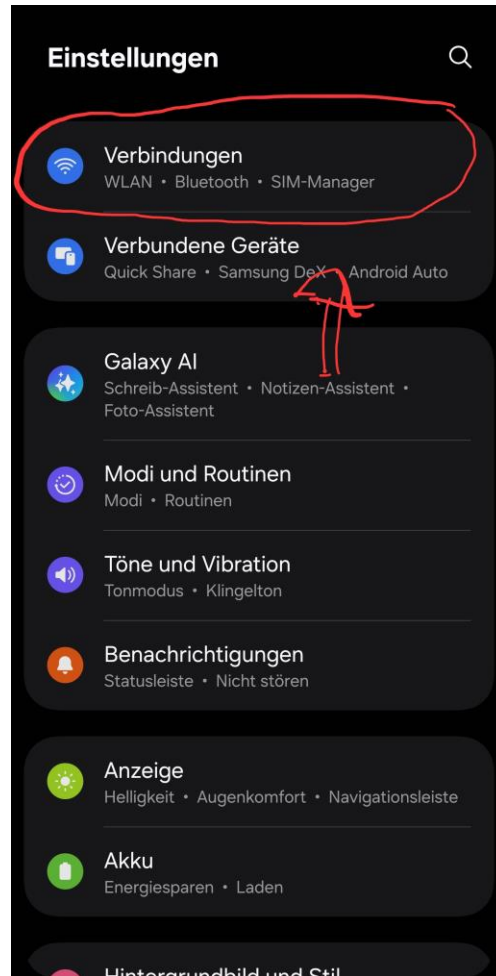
Einstellungen

Verbindungen
WLAN • Bluetooth • SIM-Manager

Verbundene Geräte
Quick Share • Samsung DeX • Android Auto

Galaxy AI
Schreib-Assistent • Notizen-Assistent • Foto-Assistent

Modi und Routinen
Modi • Routinen

Töne und Vibration
Tonmodus • Klingelton

Benachrichtigungen
Statusleiste • Nicht stören

Anzeige
Helligkeit • Augenkomfort • Navigationsleiste

Akku
Energiesparen • Laden

Hintergrundbild und Stil